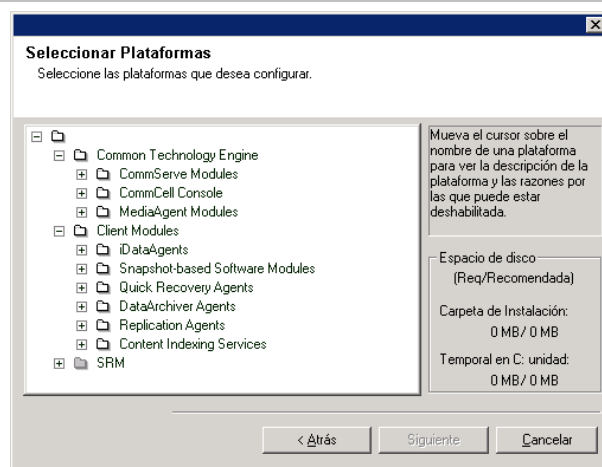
Seleccionar Plataformas
Seleccione las plataformas que desea configurar.

Common Technology Engine
CommServe Modules
CommCell Console
MediaAgent Modules
Client Modules
iDataAgents
Snapshot-based Software Modules
Quick Recovery Agents
DataArchiver Agents
Replication Agents
Content Indexing Services
SRM

Mueva el cursor sobre el nombre de una plataforma para ver la descripción de la plataforma y las razones por las que puede estar deshabilitada.

Espacio de disco
(Req/Recomendada)
Carpeta de Instalación:
0 MB/ 0 MB
Temporal en C: unidad:
0 MB/ 0 MB

< Atrás
Siguiente
Cancelar